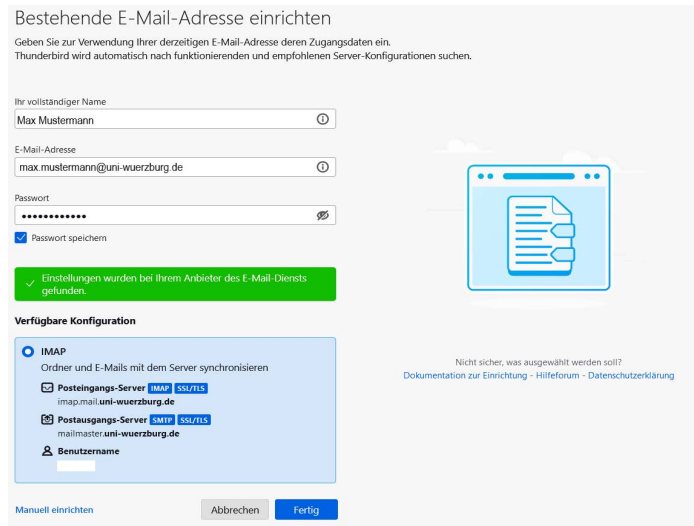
Bestehende E-Mail-Adresse einrichten

Geben Sie zur Verwendung Ihrer derzeitigen E-Mail-Adresse deren Zugangsdaten ein.
Thunderbird wird automatisch nach funktionierenden und empfohlenen Server-Konfigurationen suchen.

Ihr vollständiger Name
Max Mustermann

E-Mail-Adresse
max.mustermann@uni-wuerzburg.de

Passwort
••••••••••••

Passwort speichern

Einstellungen wurden bei Ihrem Anbieter des E-Mail-Diensts gefunden.

Verfügbare Konfiguration

IMAP
Ordner und E-Mails mit dem Server synchronisieren

Posteingangs-Server IMAP SSL/TLS
imap.mail.uni-wuerzburg.de

Postausgangs-Server SMTP SSL/TLS
mailmaster.uni-wuerzburg.de

Benutzername

Manuell einrichten

Abbrechen

Fertig

Nicht sicher, was ausgewählt werden soll?
Dokumentation zur Einrichtung - Hilfeforum - Datenschutzerklärung